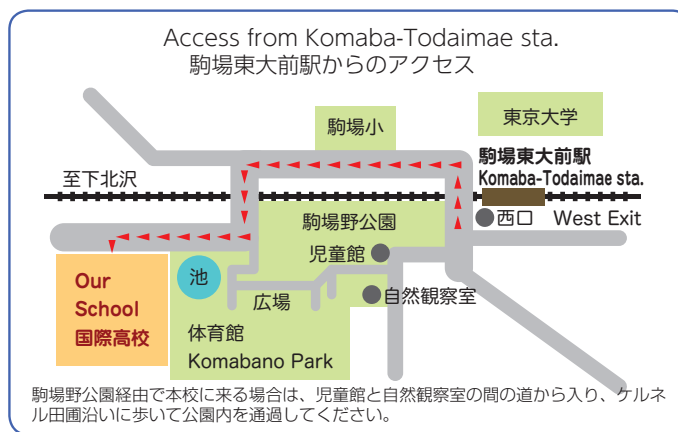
Access from Komaba-Todaimae sta.
駒場東大前駅からのアクセス

駒場小

東京大学

駒場東大前駅
Komaba-Todaimae sta.

至下北沢

駒場野公園

西口 West Exit

児童館

池

Our School
国際高校

広場

自然観察室

体育館
Komabano Park

駒場野公園経由で本校に来る場合は、児童館と自然観察室の間の道から入り、ケルネル田圃沿いに歩いて公園内を通過してください。